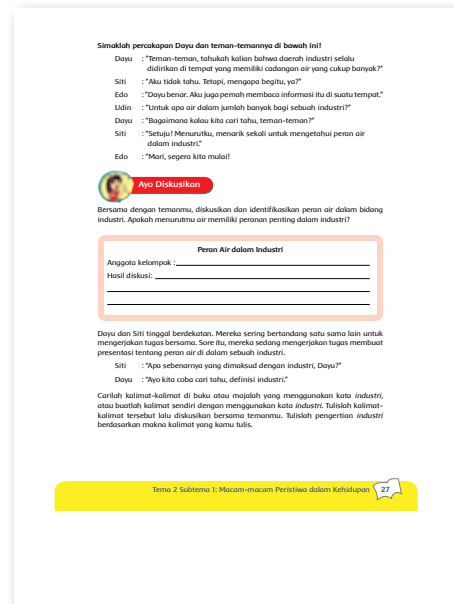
Simaklah percakapan Dayu dan teman-temannya di bawah ini!

Dayu : "Teman-teman, tahukah kalian bahwa daerah industri selalu didirikan di tempat yang memiliki cadangan air yang cukup banyak?"

Siti : "Aku tidak tahu. Tetapi, mengapa begitu, ya?"

Edo : "Dayu benar. Aku juga pernah membaca informasi itu di suatu tempat."

Udin : "Untuk apa air dalam jumlah banyak bagi sebuah industri?"

Dayu : "Bagaimana kalau kita cari tahu, teman-teman?"

Siti : "Setuju! Menurutku, menarik sekali untuk mengetahui peran air dalam industri."

Edo : "Mari, segera kita mulai!

Ayo Diskusikan

Bersama dengan temanmu, diskusikan dan identifikasikan peran air dalam bidang industri. Apakah menurutmu air memiliki peranan penting dalam industri?

Peran Air dalam Industri

Anggota kelompok : ______

Hasil diskusi: ______

Dayu dan Siti tinggal berdekatan. Mereka sering bertandang satu sama lain untuk mengerjakan tugas bersama. Sore itu, mereka sedang mengerjakan tugas membuat presentasi tentang peran air di dalam sebuah industri.

Siti : "Apa sebenarnya yang dimaksud dengan industri, Dayu?"

Dayu : "Ayo kita coba cari tahu, definisi industri."

Carilah kalimat-kalimat di buku atau majalah yang menggunakan kata *industri*, atau buatlah kalimat sendiri dengan menggunakan kata *industri*. Tulislah kalimat-kalimat tersebut lalu diskusikan bersama temanmu. Tulislah pengertian *industri* berdasarkan makna kalimat yang kamu tulis.

Tema 2 Subtema 1: Macam-macam Peristiwa dalam Kehidupan 27